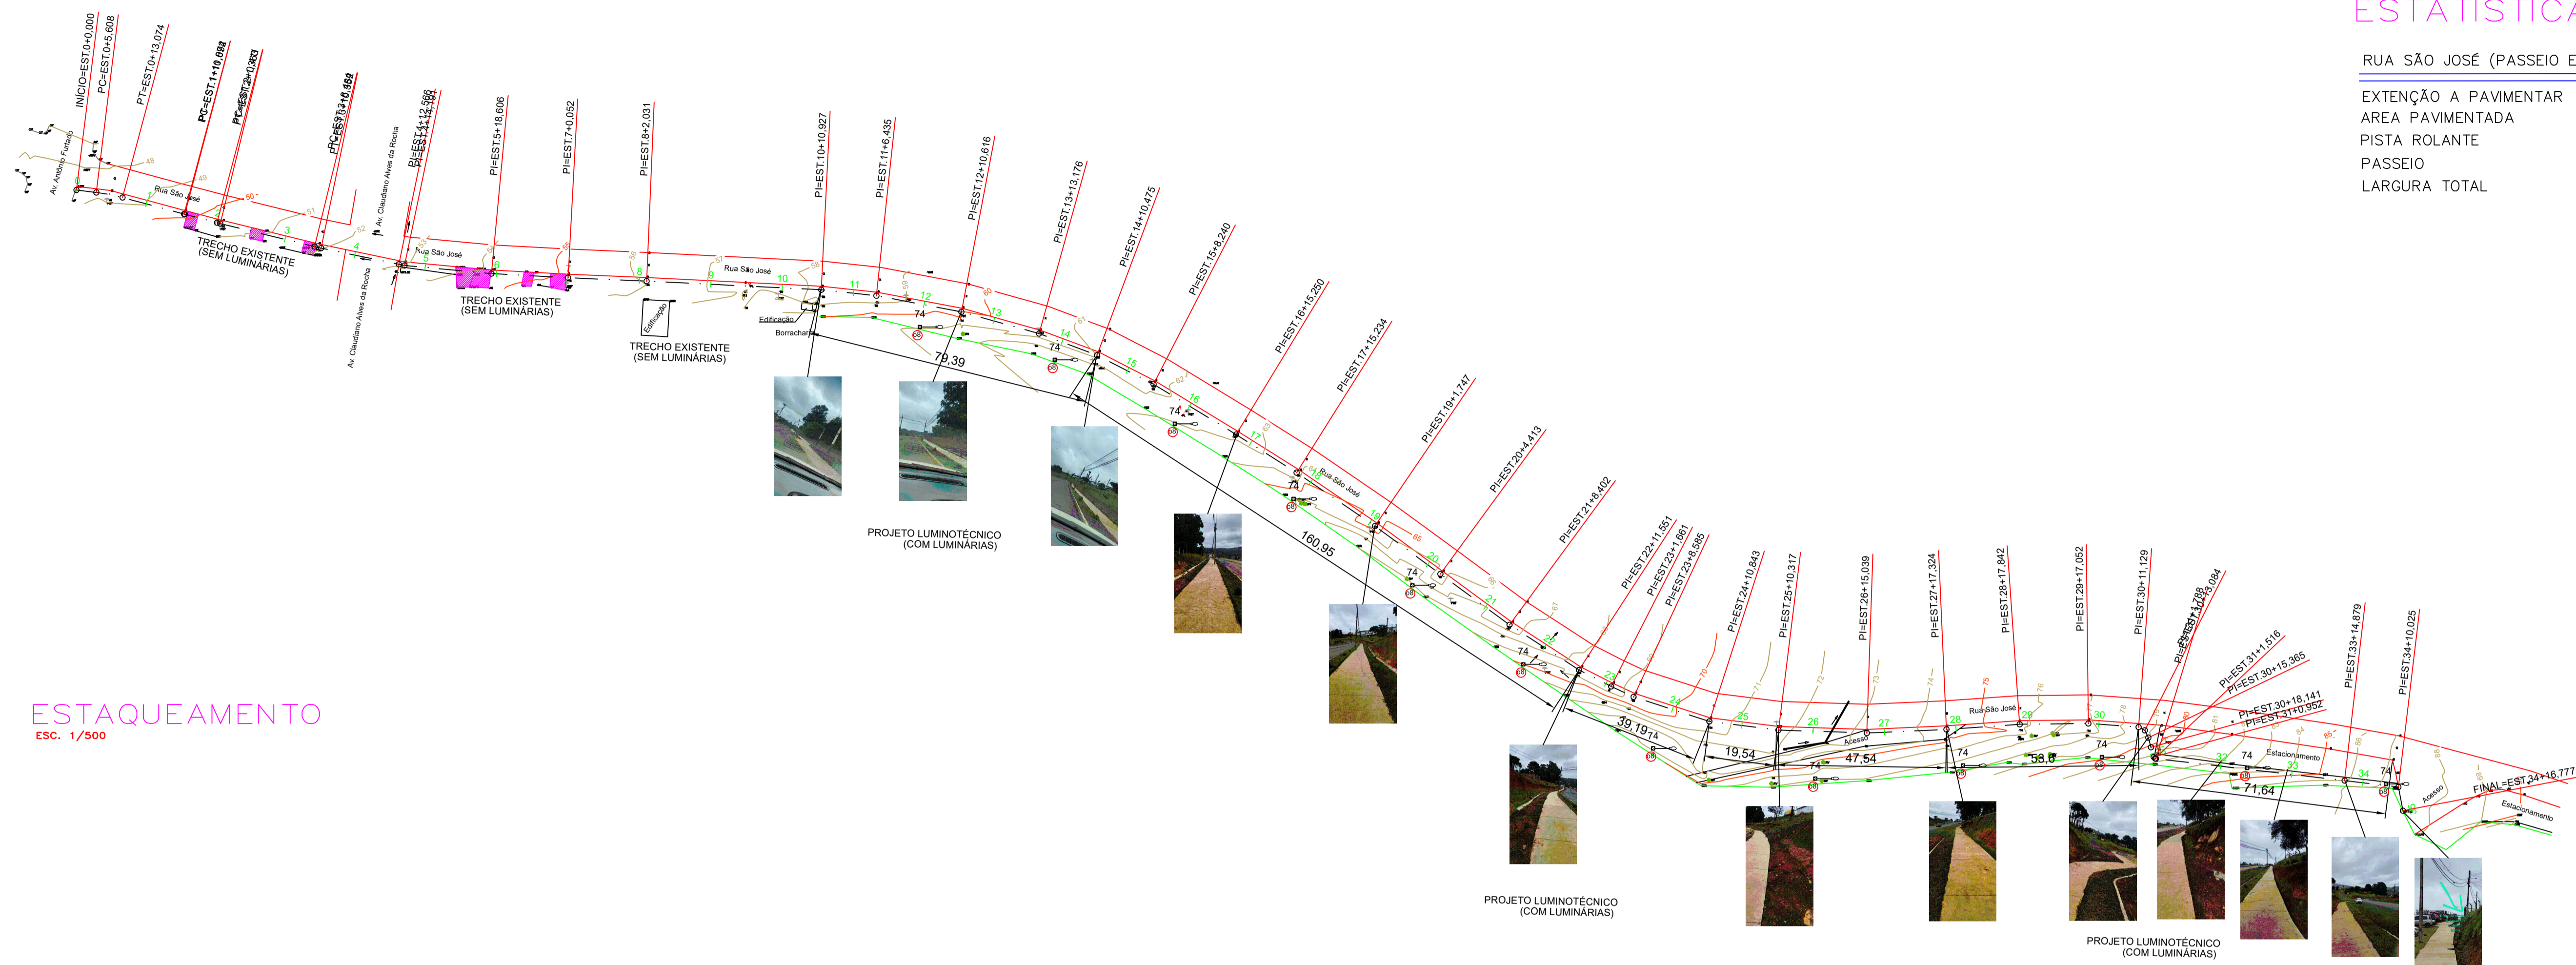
ESTATÍSTICA

RUA SÃO JOSÉ (PASSEIO E

EXTENÇÃO A PAVIMENTAR
AREA PAVIMENTADA
PISTA ROLANTE
PASSEIO
LARGURA TOTAL

INÍCIO=EST.0+0,000
PC=EST.0+5,608
PT=EST.0+13,074
PC=EST.1+10,882
PT=EST.2+0,383
PC=EST.3+10,482
PI=EST.4+12,566
PI=EST.5+18,606
PI=EST.7+0,052
PI=EST.8+2,031
PI=EST.10+10,927
PI=EST.11+6,435
PI=EST.12+10,616
PI=EST.13+13,176
PI=EST.14+10,475
PI=EST.15+8,240
PI=EST.16+15,250
PI=EST.17+15,234
PI=EST.19+1,747
PI=EST.20+4,413
PI=EST.21+8,402
PI=EST.22+11,551
PI=EST.23+1,661
PI=EST.23+8,585
PI=EST.24+10,843
PI=EST.25+10,317
PI=EST.26+15,039
PI=EST.27+17,324
PI=EST.28+17,842
PI=EST.29+17,052
PI=EST.30+11,129
PI=EST.30+15,084
PI=EST.31+1,516
PI=EST.30+15,365
PI=EST.30+18,141
PI=EST.31+0,952
PI=EST.33+14,879
PI=EST.34+10,025
FINAL=EST.34+16,777

Av. Antonio Furtado
Rua São José
Av. Claudiano Alves da Rocha
TRECHO EXISTENTE
(SEM LUMINÁRIAS)
TRECHO EXISTENTE
(SEM LUMINÁRIAS)
Edificação
TRECHO EXISTENTE
(SEM LUMINÁRIAS)
Edificação
Borracharia
79,39
160,95
39,19
19,54
47,54
58,6
71,64
Acesso
Estacionamento
Acesso
Estacionamento

PROJETO LUMINOTÉCNICO
(COM LUMINÁRIAS)

PROJETO LUMINOTÉCNICO
(COM LUMINÁRIAS)

PROJETO LUMINOTÉCNICO
(COM LUMINÁRIAS)

ESTAQUEAMENTO
ESC. 1/500